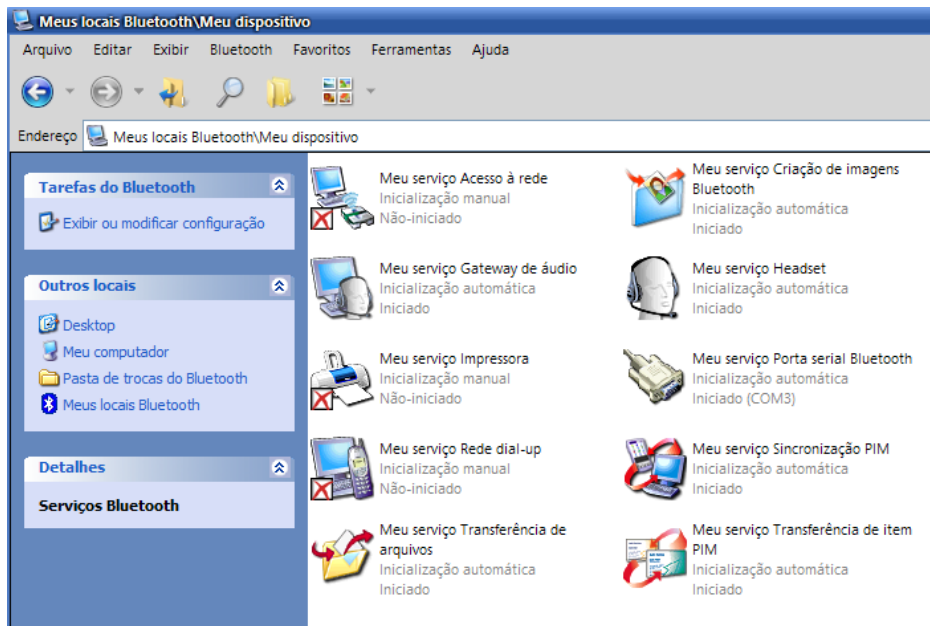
Meus locais Bluetooth\Meu dispositivo

Arquivo Editar Exibir Bluetooth Favoritos Ferramentas Ajuda

Endereço Meus locais Bluetooth\Meu dispositivo

Tarefas do Bluetooth

Exibir ou modificar configuração

Outros locais

Desktop
Meu computador
Pasta de trocas do Bluetooth
Meus locais Bluetooth

Detalhes

Serviços Bluetooth

Meu serviço Acesso à rede
Inicialização manual
Não-iniciado

Meu serviço Criação de imagens Bluetooth
Inicialização automática
Iniciado

Meu serviço Gateway de áudio
Inicialização automática
Iniciado

Meu serviço Headset
Inicialização automática
Iniciado

Meu serviço Impressora
Inicialização manual
Não-iniciado

Meu serviço Porta serial Bluetooth
Inicialização automática
Iniciado (COM3)

Meu serviço Rede dial-up
Inicialização manual
Não-iniciado

Meu serviço Sincronização PIM
Inicialização automática
Iniciado

Meu serviço Transferência de arquivos
Inicialização automática
Iniciado

Meu serviço Transferência de item PIM
Inicialização automática
Iniciado